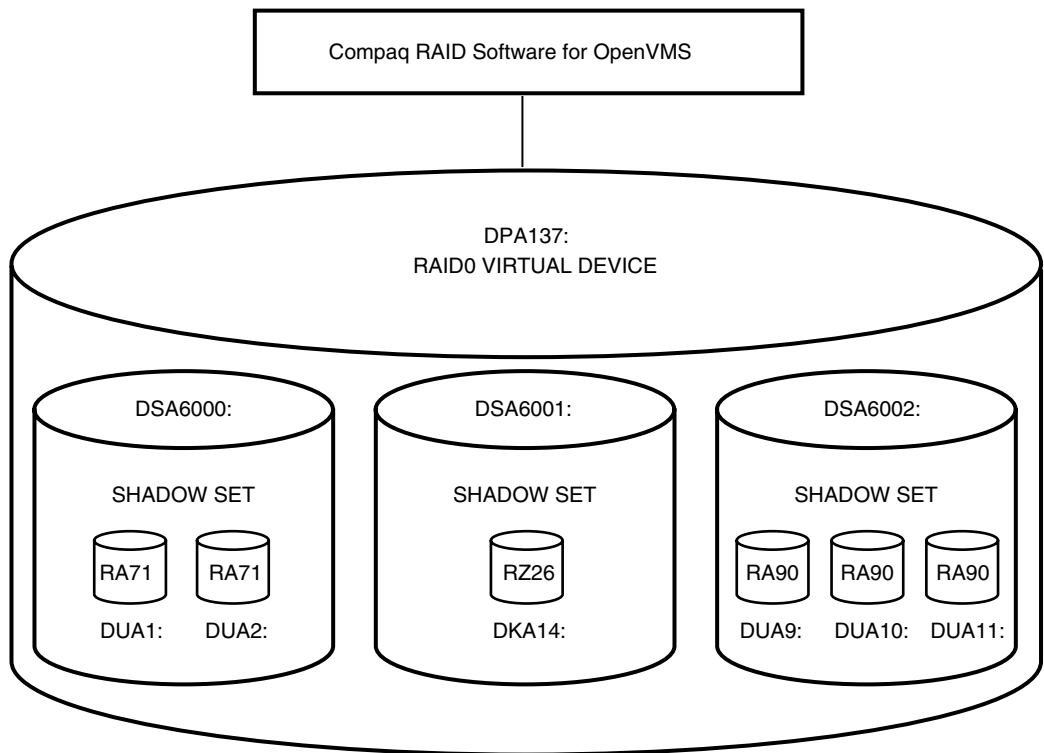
Compaq RAID Software for OpenVMS

DPA137:
RAID0 VIRTUAL DEVICE

DSA6000:

SHADOW SET

RA71

RA71

DUA1:

DUA2:

DSA6001:

SHADOW SET

RZ26

DKA14:

DSA6002:

SHADOW SET

RA90

RA90

RA90

DUA9:

DUA10:

DUA11: